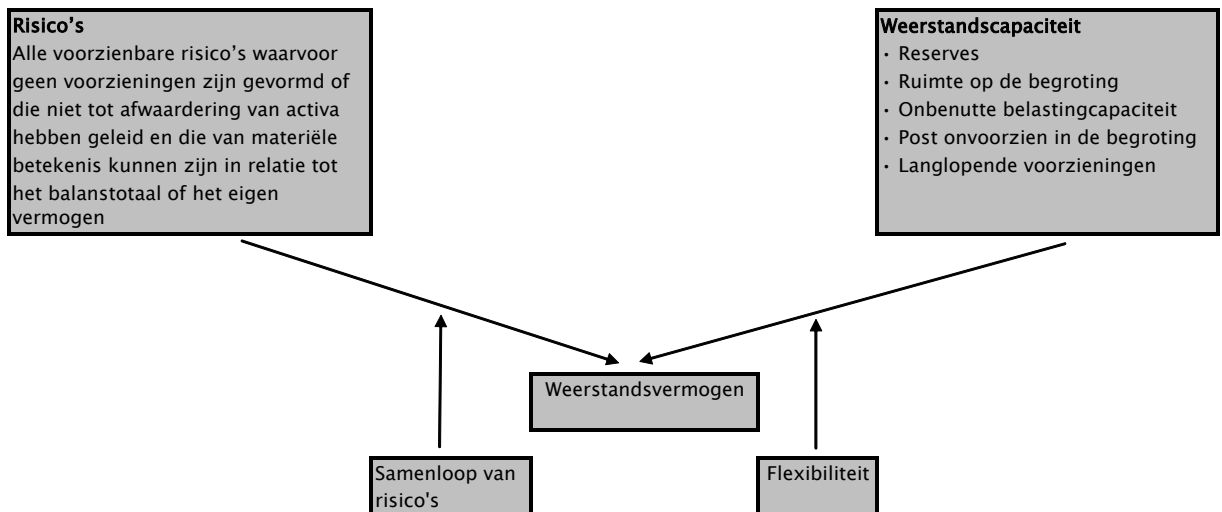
Risico’s
Alle voorzienbare risico’s waarvoor geen voorzieningen zijn gevormd of die niet tot afwaardering van activa hebben geleid en die van materiële betekenis kunnen zijn in relatie tot het balanstotaal of het eigen vermogen

Weerstandscapaciteit
• Reserves
• Ruimte op de begroting
• Onbenutte belastingcapaciteit
• Post onvoorzien in de begroting
• Langlopende voorzieningen

Weerstandsvermogen

Samenloop van risico's

Flexibiliteit